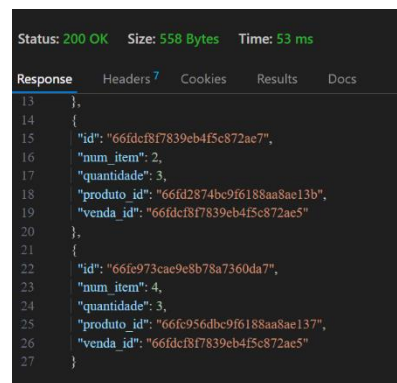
Status: 200 OK Size: 558 Bytes Time: 53 ms

Response Headers 7 Cookies Results Docs

13 },
14 {
15 "id": "66fdcf8f7839eb4f5c872ae7",
16 "num_item": 2,
17 "quantidade": 3,
18 "produto_id": "66fd2874bc9f6188aa8ae13b",
19 "venda_id": "66fdcf8f7839eb4f5c872ae5"
20 },
21 {
22 "id": "66fe973cae9e8b78a7360da7",
23 "num_item": 4,
24 "quantidade": 3,
25 "produto_id": "66fc956dbc9f6188aa8ae137",
26 "venda_id": "66fdcf8f7839eb4f5c872ae5"
27 }